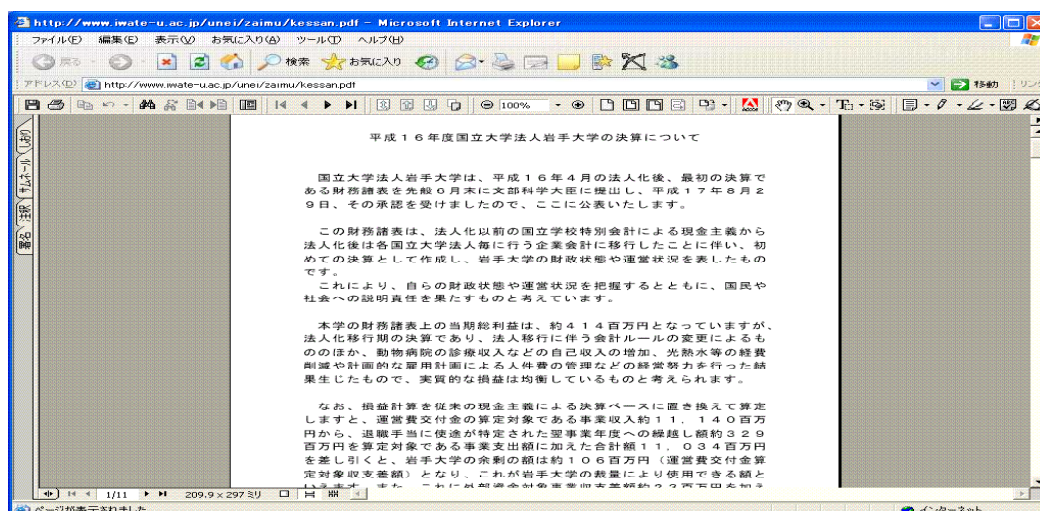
http://www.iwate-u.ac.jp/unei/zaimu/kessan.pdf - Microsoft Internet Explorer

ファイル(F) 編集(E) 表示(V) お気に入り(A) ツール(T) ヘルプ(H)

戻る 検索 お気に入り

アドレス(D) http://www.iwate-u.ac.jp/unei/zaimu/kessan.pdf 移動 リンク

100%

しおり サムネイル 注釈 署名

平成１６年度国立大学法人岩手大学の決算について

国立大学法人岩手大学は、平成１６年４月の法人化後、最初の決算である財務諸表を先般０月末に文部科学大臣に提出し、平成１７年８月２９日、その承認を受けましたので、ここに公表いたします。

この財務諸表は、法人化以前の国立学校特別会計による現金主義から法人化後は各国立大学法人毎に行う企業会計に移行したことに伴い、初めての決算として作成し、岩手大学の財政状態や運営状況を表したものです。

これにより、自らの財政状態や運営状況を把握するとともに、国民や社会への説明責任を果たすものと考えています。

本学の財務諸表上の当期総利益は、約４１４百万円となっていますが、法人化移行期の決算であり、法人移行に伴う会計ルールの変更によるもののほか、動物病院の診療収入などの自己収入の増加、光熱水等の経費削減や計画的な雇用計画による人件費の管理などの経営努力を行った結果生じたもので、実質的な損益は均衡しているものと考えられます。

なお、損益計算を従来の現金主義による決算ベースに置き換えて算定しますと、運営費交付金の算定対象である事業収入約１１，１４０百万円から、退職手当に使途が特定された翌事業年度への繰越し額約３２９百万円を算定対象である事業支出額に加えた合計額１１，０３４百万円を差し引くと、岩手大学の余剰の額は約１０６百万円（運営費交付金算定対象収支差額）となり、これが岩手大学の裁量により使用できる額といえます。また、これに外部資金対象事業収支差額約２２百万円を加え

1/11 209.9 x 297 ミリ

ページが表示されました インターネット